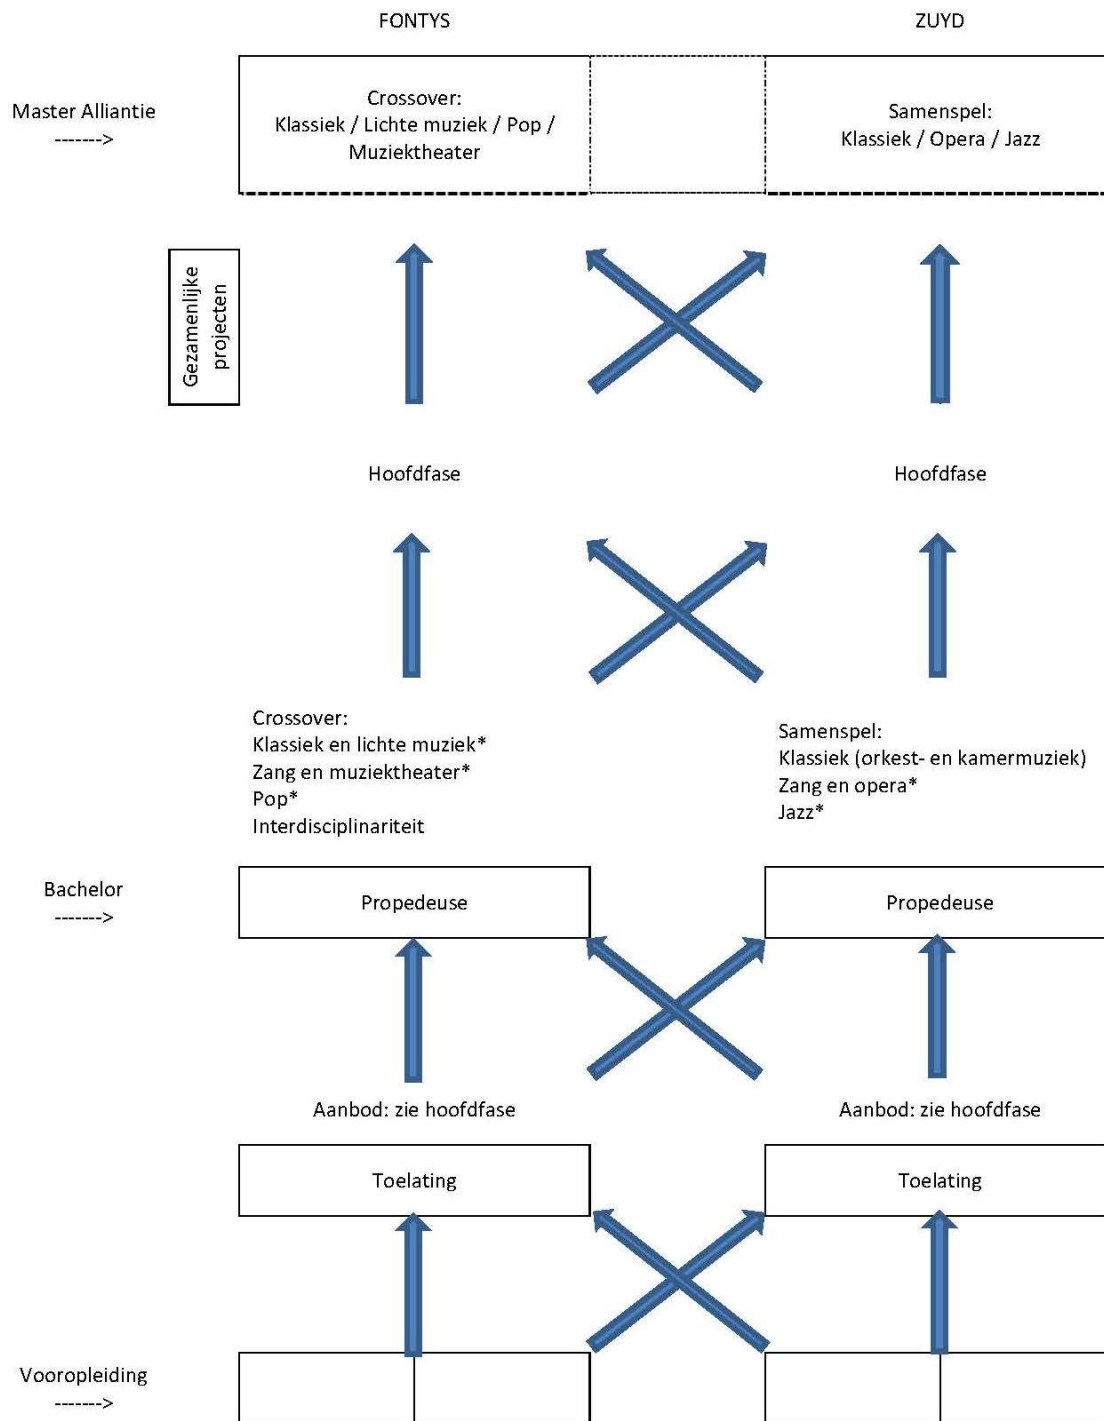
FONTYS

ZUYD

Master Alliantie
------->

Crossover:
Klassiek / Lichte muziek / Pop / Muziektheater

Samenspel:
Klassiek / Opera / Jazz

Gezamenlijke projecten

Hoofdfase

Hoofdfase

Crossover:
Klassiek en lichte muziek*
Zang en muziektheater*
Pop*
Interdisciplinariteit

Samenspel:
Klassiek (orkest- en kamermuziek)
Zang en opera*
Jazz*

Bachelor
------->

Propedeuse

Propedeuse

Aanbod: zie hoofdfase

Aanbod: zie hoofdfase

Toelating

Toelating

Vooropleiding
------->